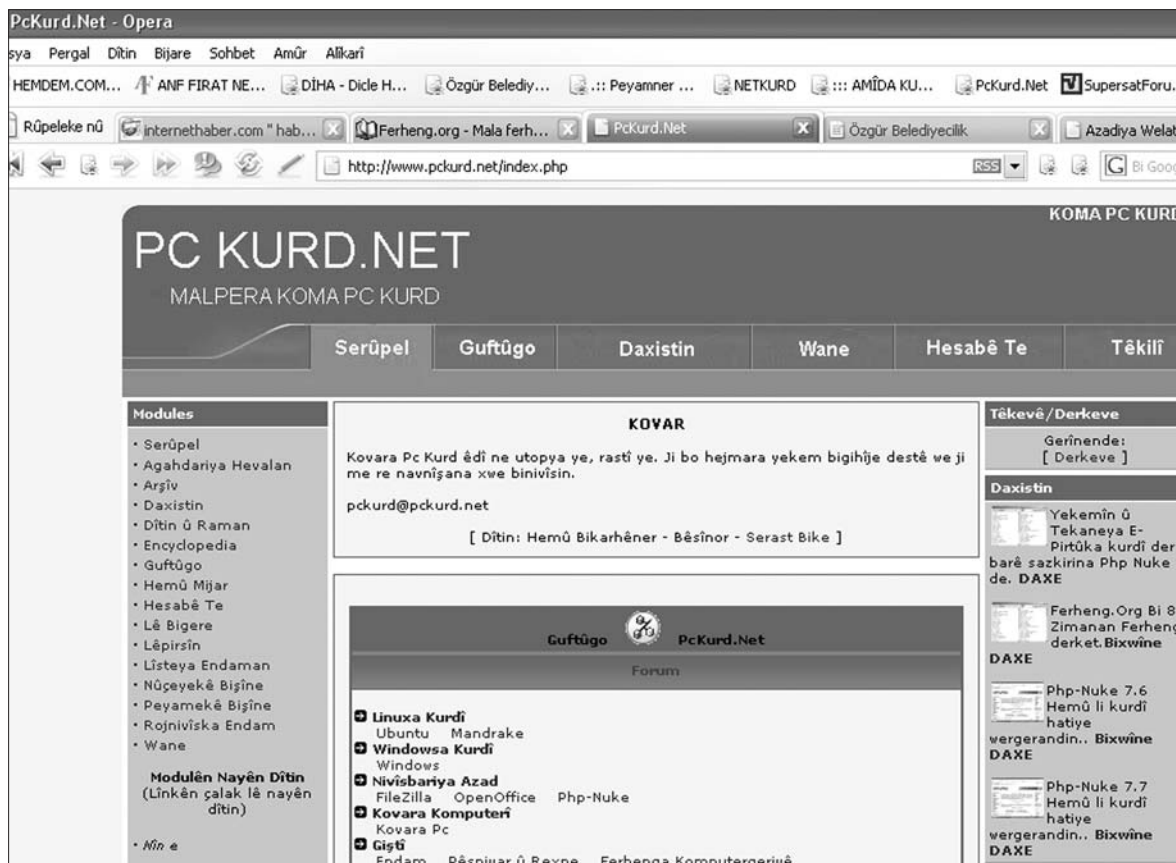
PcKurd.Net - Opera

sya Pergal Dîtin Bijare Sohbet Amûr Alîkarî

HEMDEM.COM... ANF FIRAT NE... DİHA - Dicle H... Özgür Belediy... .:: Peyamner ... NETKURD ::: AMÎDA KU... PcKurd.Net SupersatForu.

Rûpeleke nû internethaber.com " hab... Ferheng.org - Mala ferh... PcKurd.Net Özgür Belediyecilik Azadiya Welat

http://www.pckurd.net/index.php

RSS

Bi Goo

KOMA PC KURD

PC KURD.NET

MALPERA KOMA PC KURD

Serûpel Guftûgo Daxistin Wane Hesabê Te Têkilî

Modules

· Serûpel
· Agahdariya Hevalan
· Arşîv
· Daxistin
· Dîtin û Raman
· Encyclopedia
· Guftûgo
· Hemû Mijar
· Hesabê Te
· Lê Bigere
· Lêpirsîn
· Lîsteya Endaman
· Nûçeyekê Bişîne
· Peyamekê Bişîne
· Rojnivîska Endam
· Wane

Modulên Nayên Dîtin
(Lînkên çalak lê nayên dîtin)

· Nîn e

KOVAR

Kovara Pc Kurd êdî ne utopya ye, rastî ye. Ji bo hejmara yekem bigihîje destê we ji me re navnîşana xwe binivîsin.

pckurd@pckurd.net

[ Dîtin: Hemû Bikarhêner - Bêsînor - Serast Bike ]

Guftûgo PcKurd.Net

Forum

Linuxa Kurdî
Ubuntu Mandrake
Windowsa Kurdî
Windows
Nivîsbariya Azad
FileZilla OpenOffice Php-Nuke
Kovara Komputerî
Kovara Pc
Giştî
Endam Pêşniyar û Rexne Ferhenga Komputergeriyê

Têkevê/Derkeve

Gerînende:
[ Derkeve ]

Daxistin

Yekemîn û Tekaneya E-Pirtûka kurdî der barê sazkirina Php Nuke de. DAXE

Ferheng.Org Bi 8 Zimanan Ferheng derket. Bixwîne DAXE

Php-Nuke 7.6 Hemû li kurdî hatiye wergerandin.. Bixwîne DAXE

Php-Nuke 7.7 Hemû li kurdî hatiye wergerandin.. Bixwîne DAXE